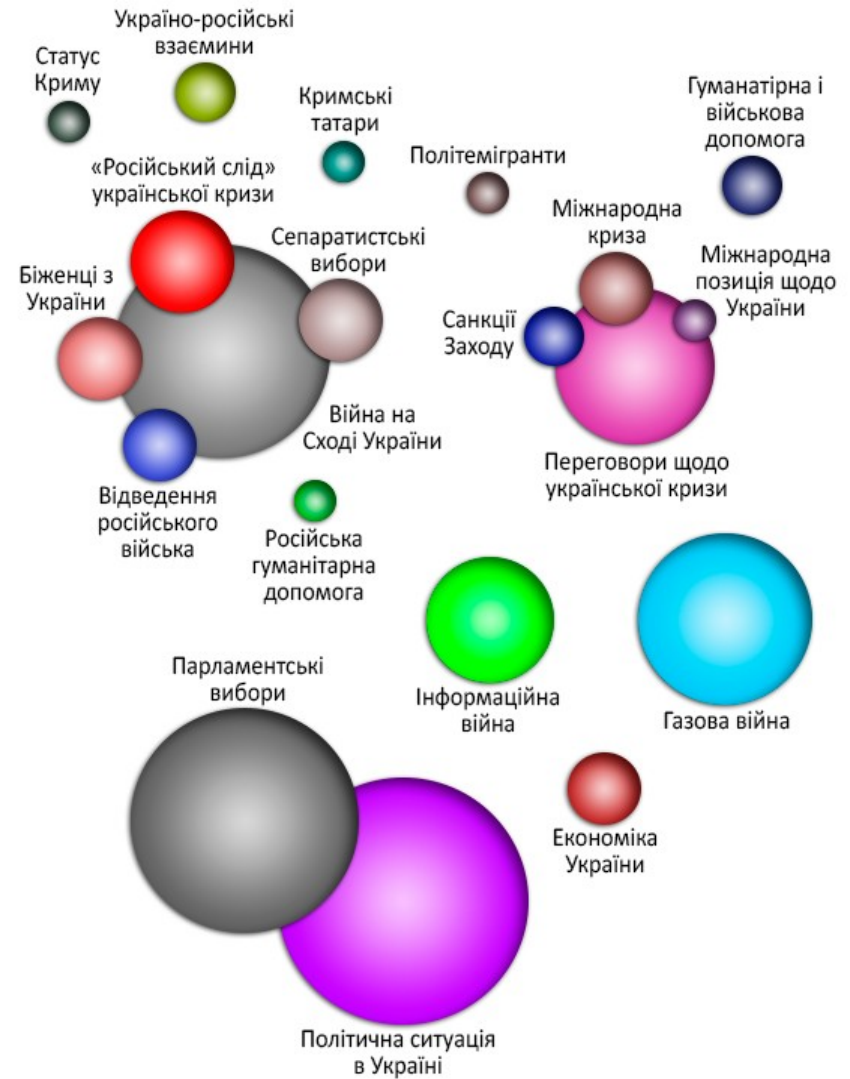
Україно-російські взаємини

Статус Криму

Кримські татари

Гуманатірна і військова допомога

«Російський слід» української кризи

Політемігранти

Міжнародна криза

Сепаратистські вибори

Біженці з України

Міжнародна позиція щодо України

Санкції Заходу

Війна на Сході України

Переговори щодо української кризи

Відведення російського війська

Російська гуманітарна допомога

Парламентські вибори

Інформаційна війна

Газова війна

Економіка України

Політична ситуація в Україні